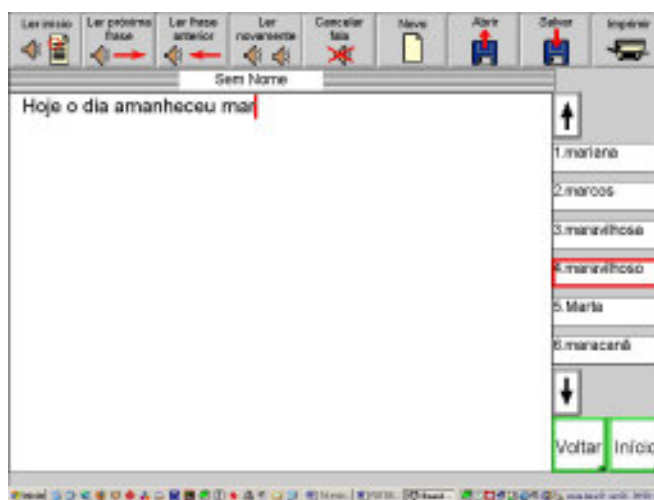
Ler início

Ler próxima frase

Ler frase anterior

Ler novamente

Cancelar fala

Novo

Abrir

Salvar

Imprimir

Sem Nome

Hoje o dia amanheceu mar

1.mariana

2.marcos

3.maravilhosa

4.maravilhoso

5.Marta

6.maracanã

Voltar

Início